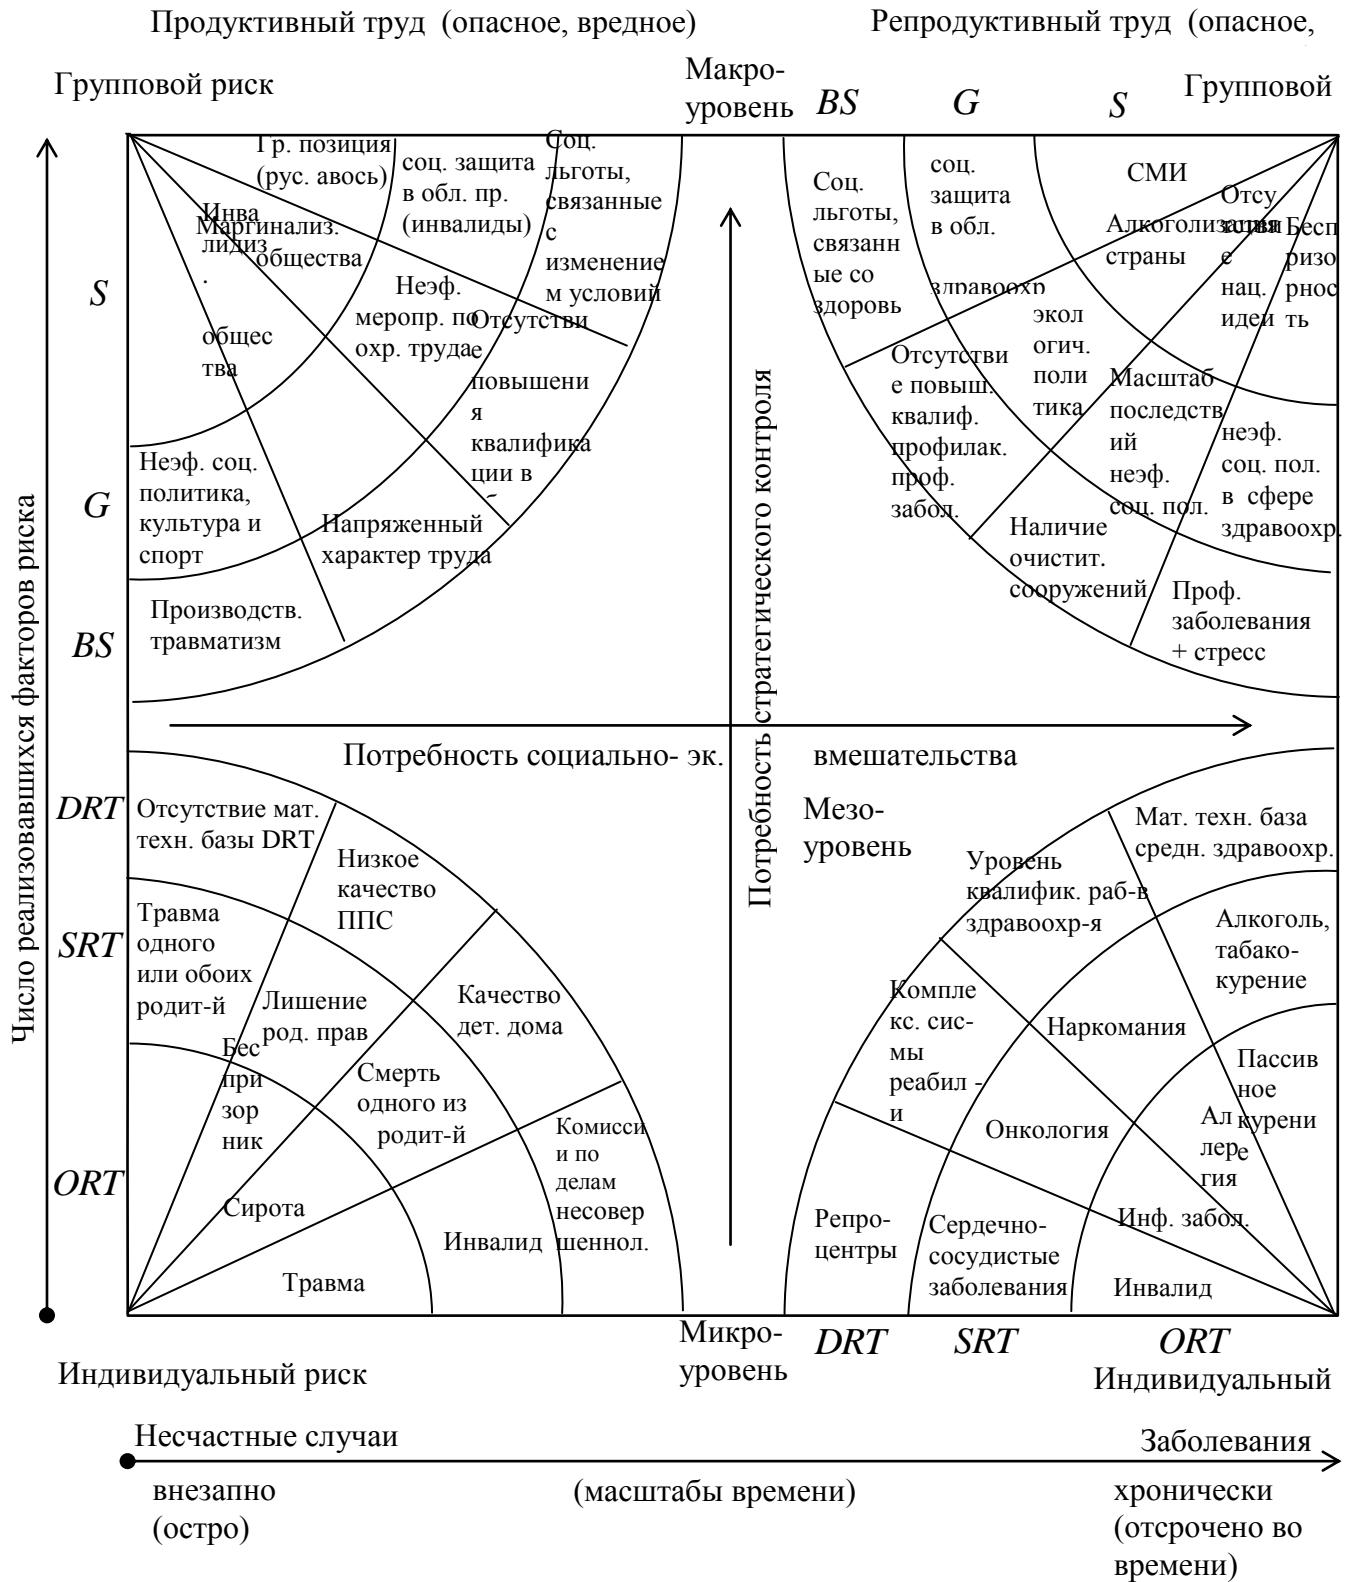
Продуктивный труд (опасное, вредное)

Репродуктивный труд (опасное,

Групповой риск

Макро-уровень

BS G S

Групповой

S

G

BS

Гр. позиция (рус. авось)

соц. защита в обл. пр. (инвалиды)

Соц. льготы, связанные с изменением условий

Инвалидиз. общества

Маргинализ. общества

Неэф. меропр. по охр. труда

Отсутствие повышения квалификации в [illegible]

Неэф. соц. политика, культура и спорт

Напряженный характер труда

Производств. травматизм

Соц. льготы, связанные со здоровь

соц. защита в обл. здравоохр

СМИ

Алкоголизация страны

Отсутствие нац. идеи

Беспризорность

экологич. политика

Отсутствие повыш. квалиф. профилак. проф. забол.

Масштаб последствий неэф. соц. пол.

неэф. соц. пол. в сфере здравоохр.

Наличие очистит. сооружений

Проф. заболевания + стресс

Потребность стратегического контроля

Потребность социально- эк. вмешательства

Число реализовавшихся факторов риска

DRT

SRT

ORT

Отсутствие мат. техн. базы DRT

Низкое качество ППС

Травма одного или обоих родит-й

Лишение род. прав

Качество дет. дома

Беспризорник

Смерть одного из родит-й

Комиссии по делам несовершеннол.

Сирота

Инвалид

Травма

Мезо-уровень

Мат. техн. база средн. здравоохр.

Уровень квалифик. раб-в здравоохр-я

Алкоголь, табако-курение

Комплекс. сис-мы реабил - и

Наркомания

Пассивное курение

Онкология

Аллергия

Инф. забол.

Репро-центры

Сердечно-сосудистые заболевания

Инвалид

Микро-уровень

DRT SRT ORT

Индивидуальный риск

Индивидуальный

Несчастные случаи

Заболевания

внезапно (остро)

(масштабы времени)

хронически (отсрочено во времени)